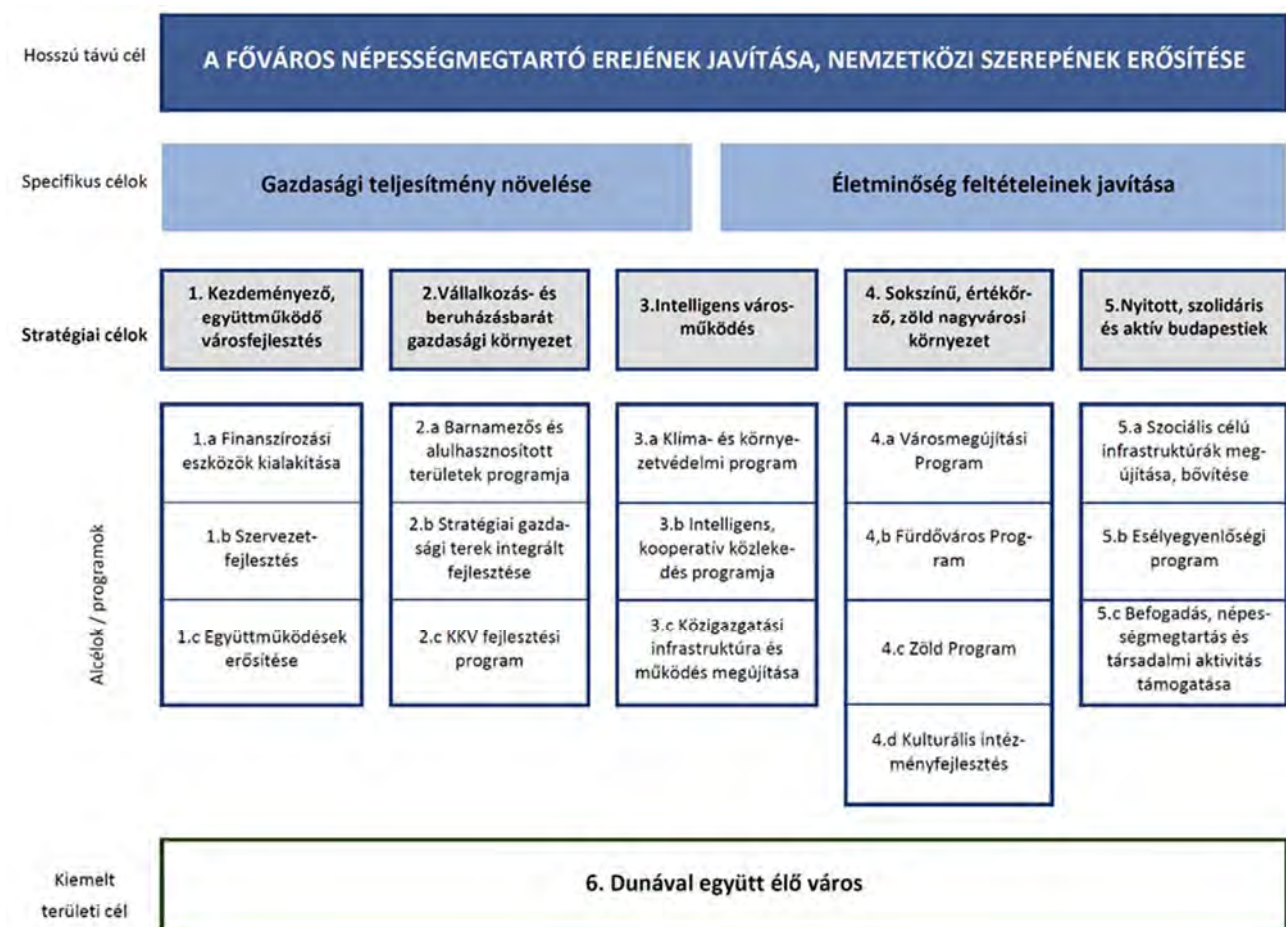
Hosszú távú cél

A FŐVÁROS NÉPESSÉGMEGTARTÓ EREJÉNEK JAVÍTÁSA, NEMZETKÖZI SZEREPÉNEK ERŐSÍTÉSE

Specifikus célok

Gazdasági teljesítmény növelése

Életminőség feltételeinek javítása

Stratégiai célok

1. Kezdeményező, együttműködő városfejlesztés

2.Vállalkozás- és beruházásbarát gazdasági környezet

3.Intelligens városműködés

4. Sokszínű, értékőrző, zöld nagyvárosi környezet

5.Nyitott, szolidáris és aktív budapestiek

Alcélok / programok

1.a Finanszírozási eszközök kialakítása

1.b Szervezetfejlesztés

1.c Együttműködések erősítése

2.a Barnamezős és alulhasznosított területek programja

2.b Stratégiai gazdasági terek integrált fejlesztése

2.c KKV fejlesztési program

3.a Klíma- és környezetvédelmi program

3.b Intelligens, kooperatív közlekedés programja

3.c Közigazgatási infrastruktúra és működés megújítása

4.a Városmegújítási Program

4,b Fürdőváros Program

4.c Zöld Program

4.d Kulturális intézményfejlesztés

5.a Szociális célú infrastruktúrák megújítása, bővítése

5.b Esélyegyenlőségi program

5.c Befogadás, népességmegtartás és társadalmi aktivitás támogatása

Kiemelt területi cél

6. Dunával együtt élő város